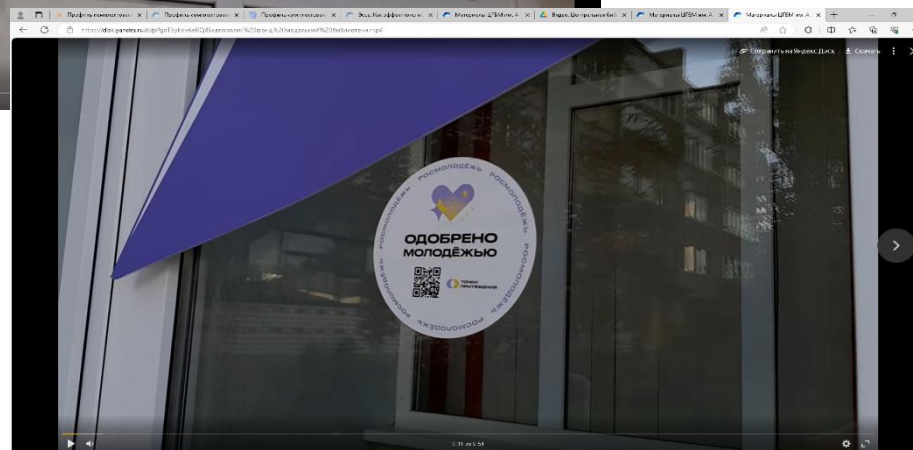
Профиль компетенций | Профиль компетенций | Профиль компетенций | Эссе. Как эффективно | Материалы ЦПВМ им. А | Видео. Центр развития | Материалы ЦПВМ им. А | Материалы ЦПВМ им. А

https://disk.yandex.ru/i/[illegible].mp4

Сохранить на Яндекс Диск
Скачать

РОСМОЛОДЁЖЬ РОСМОЛОДЁЖЬ РОСМОЛОДЁЖЬ РОСМОЛОДЁЖЬ

ОДОБРЕНО МОЛОДЁЖЬЮ

ТОЧКИ ПРИТЯЖЕНИЯ

0:11 из 5:54